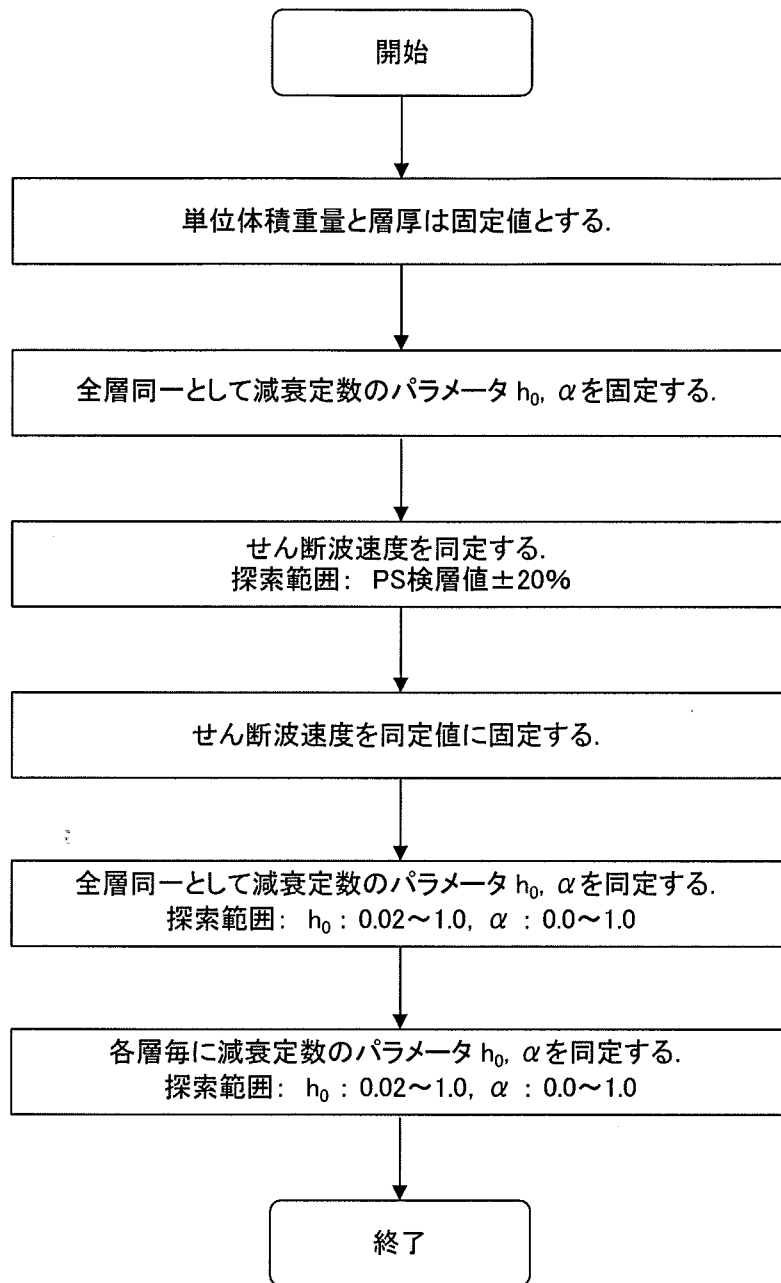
開始

単位体積重量と層厚は固定値とする.

全層同一として減衰定数のパラメータ $h_0$, $\alpha$を固定する.

せん断波速度を同定する.
探索範囲: PS検層値±20%

せん断波速度を同定値に固定する.

全層同一として減衰定数のパラメータ $h_0$, $\alpha$を同定する.
探索範囲: $h_0$ : 0.02〜1.0, $\alpha$ : 0.0〜1.0

各層毎に減衰定数のパラメータ $h_0$, $\alpha$を同定する.
探索範囲: $h_0$ : 0.02〜1.0, $\alpha$ : 0.0〜1.0

終了